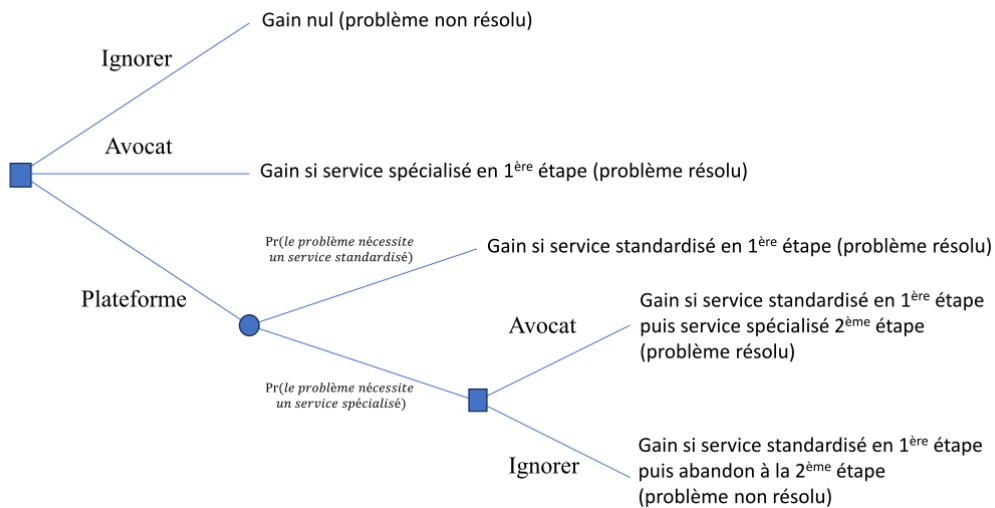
Ignorer

Gain nul (problème non résolu)

Avocat

Gain si service spécialisé en 1$^{ère}$ étape (problème résolu)

Plateforme

Pr(le problème nécessite un service standardisé)

Gain si service standardisé en 1$^{ère}$ étape (problème résolu)

Pr(le problème nécessite un service spécialisé)

Avocat

Gain si service standardisé en 1$^{ère}$ étape puis service spécialisé 2$^{ème}$ étape (problème résolu)

Ignorer

Gain si service standardisé en 1$^{ère}$ étape puis abandon à la 2$^{ème}$ étape (problème non résolu)